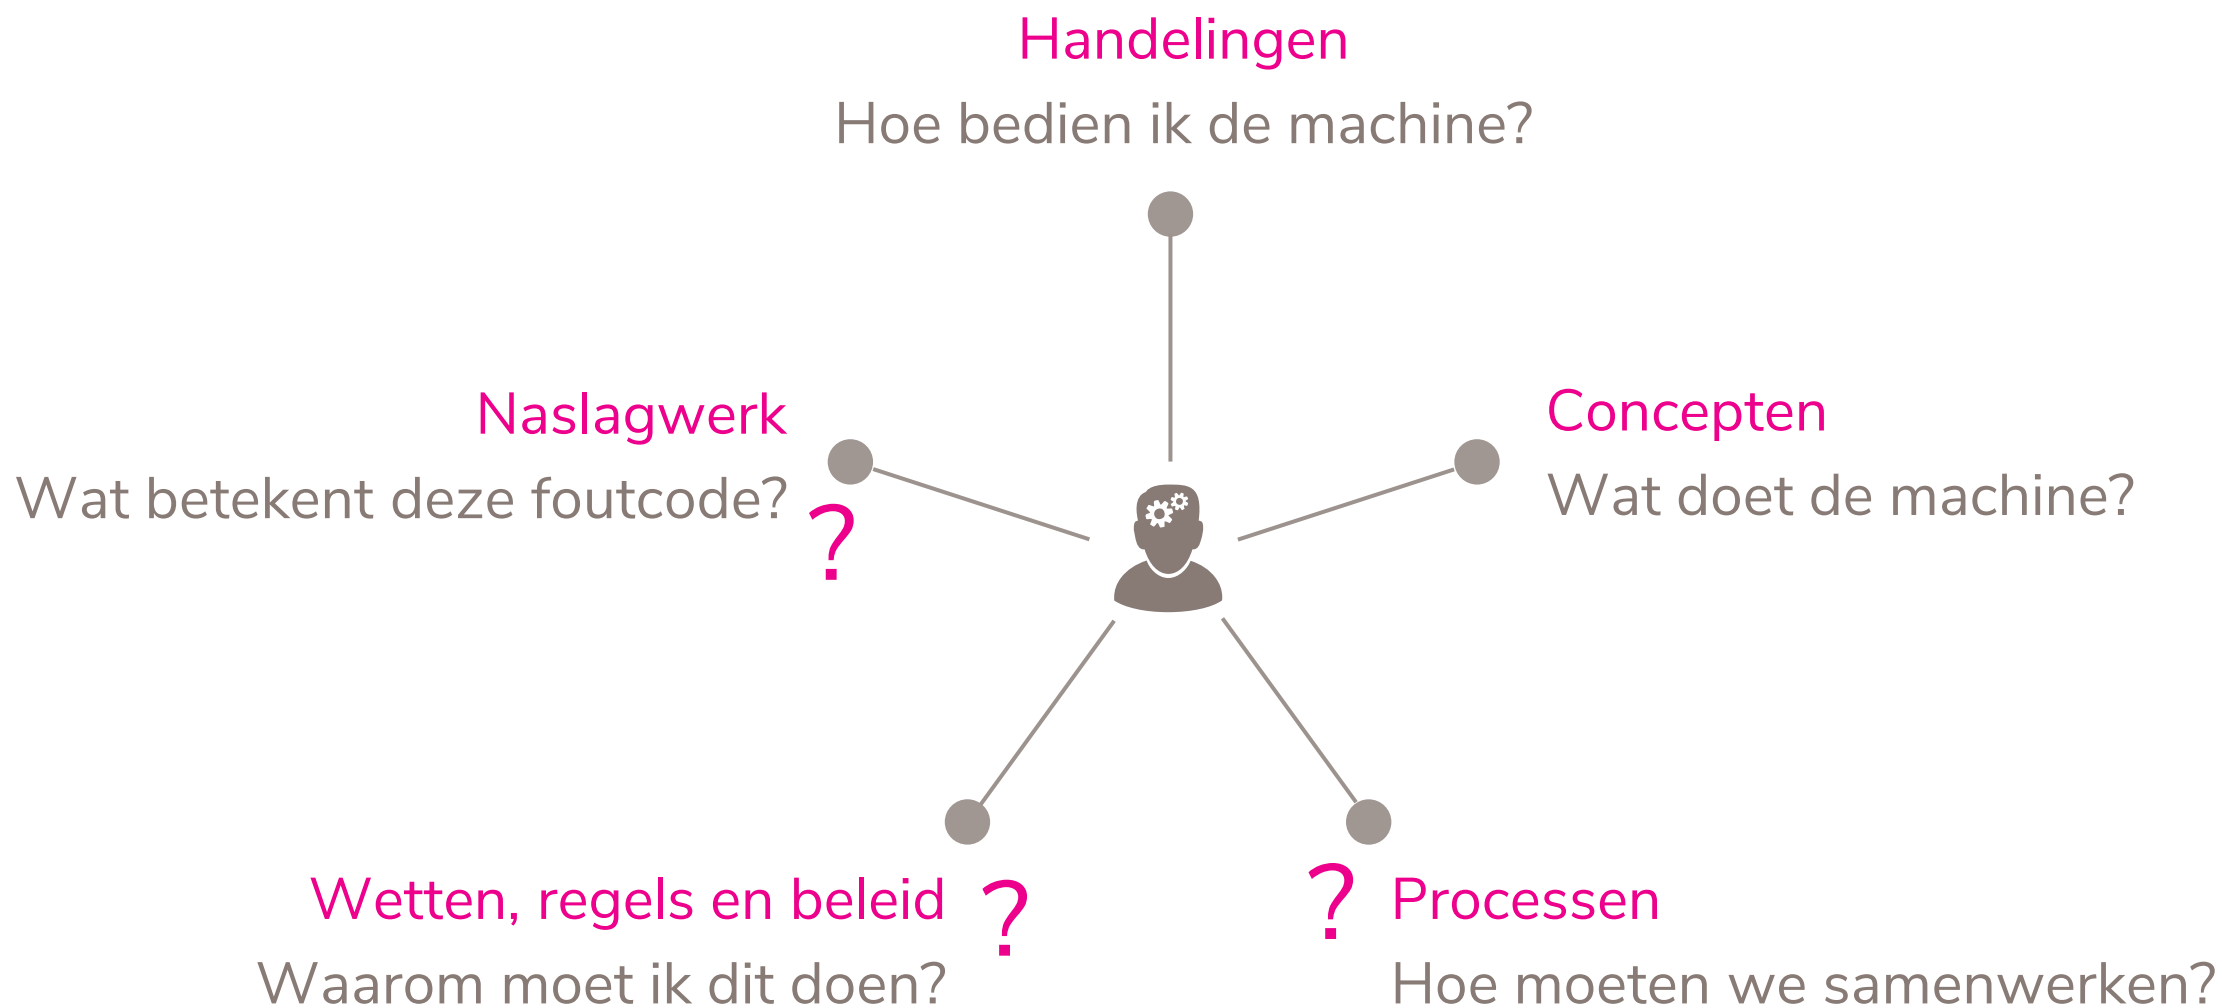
Handelingen
Hoe bedien ik de machine?

Naslagwerk
Wat betekent deze foutcode?
?

Concepten
Wat doet de machine?

Wetten, regels en beleid
?
Waarom moet ik dit doen?

?
Processen
Hoe moeten we samenwerken?